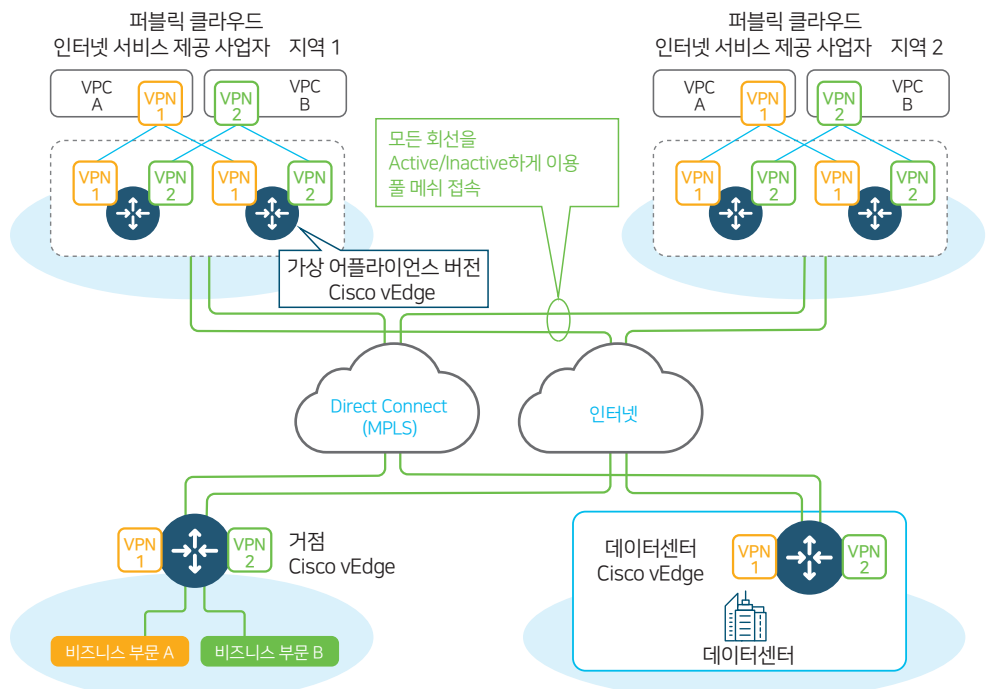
퍼블릭 클라우드
인터넷 서비스 제공 사업자 지역 1

VPC
A

VPN
1

VPN
2

VPC
B

VPN
1

VPN
2

VPN
1

VPN
2

가상 어플라이언스 버전
Cisco vEdge

모든 회선을
Active/Inactive하게 이용
풀 메쉬 접속

퍼블릭 클라우드
인터넷 서비스 제공 사업자 지역 2

VPC
A

VPN
1

VPN
2

VPC
B

VPN
1

VPN
2

VPN
1

VPN
2

Direct Connect
(MPLS)

인터넷

VPN
1

VPN
2

거점
Cisco vEdge

비즈니스 부문 A

비즈니스 부문 B

데이터센터
Cisco vEdge

VPN
1

VPN
2

데이터센터